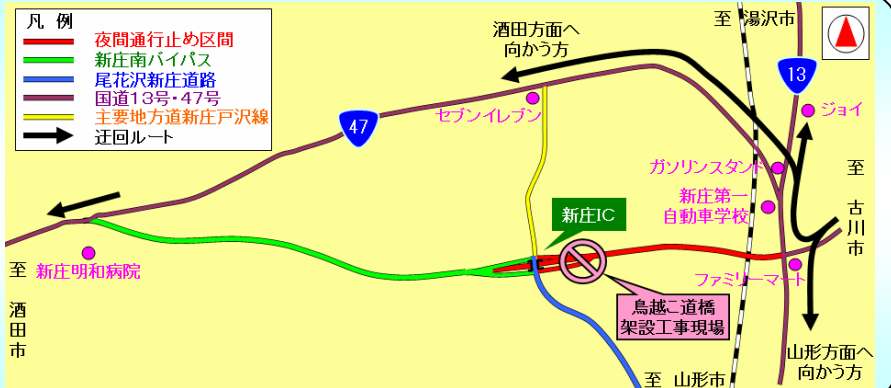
凡 例
夜間通行止め区間
新庄南バイパス
尾花沢新庄道路
国道13号・47号
主要地方道新庄戸沢線
迂回ルート

酒田方面へ向かう方
至 湯沢市
13
ジョイ
47
セブンイレブン
ガソリンスタンド
至
古川市
新庄第一自動車学校
新庄IC
至 新庄明和病院
ファミリーマート
至
酒田市
鳥越こ道橋架設工事現場
山形方面へ向かう方
至 山形市